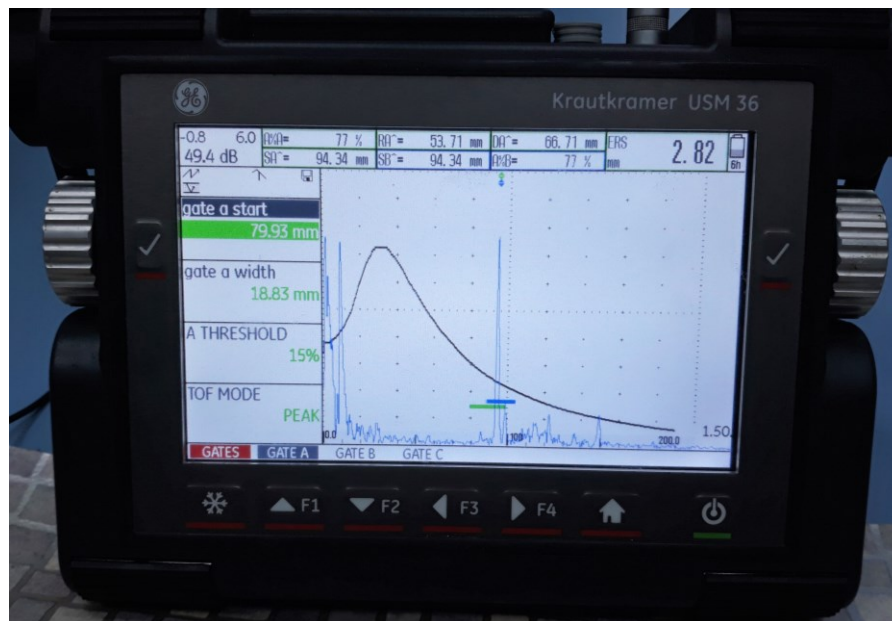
Krautkramer USM 36

-0.8 6.0
49.4 dB

| A%A= 77 % | RA^= 53.71 mm | DA^= 66.71 mm | ERS |
|---|---|---|---|
| SA^= 94.34 mm | SB^= 94.34 mm | A%B= 77 % | mm |

2.82

6h

gate a start
79.93 mm

gate a width
18.83 mm

A THRESHOLD
15%

TOF MODE
PEAK

0.0
100
200.0
1.50

GATES GATE A GATE B GATE C

F1 F2 F3 F4